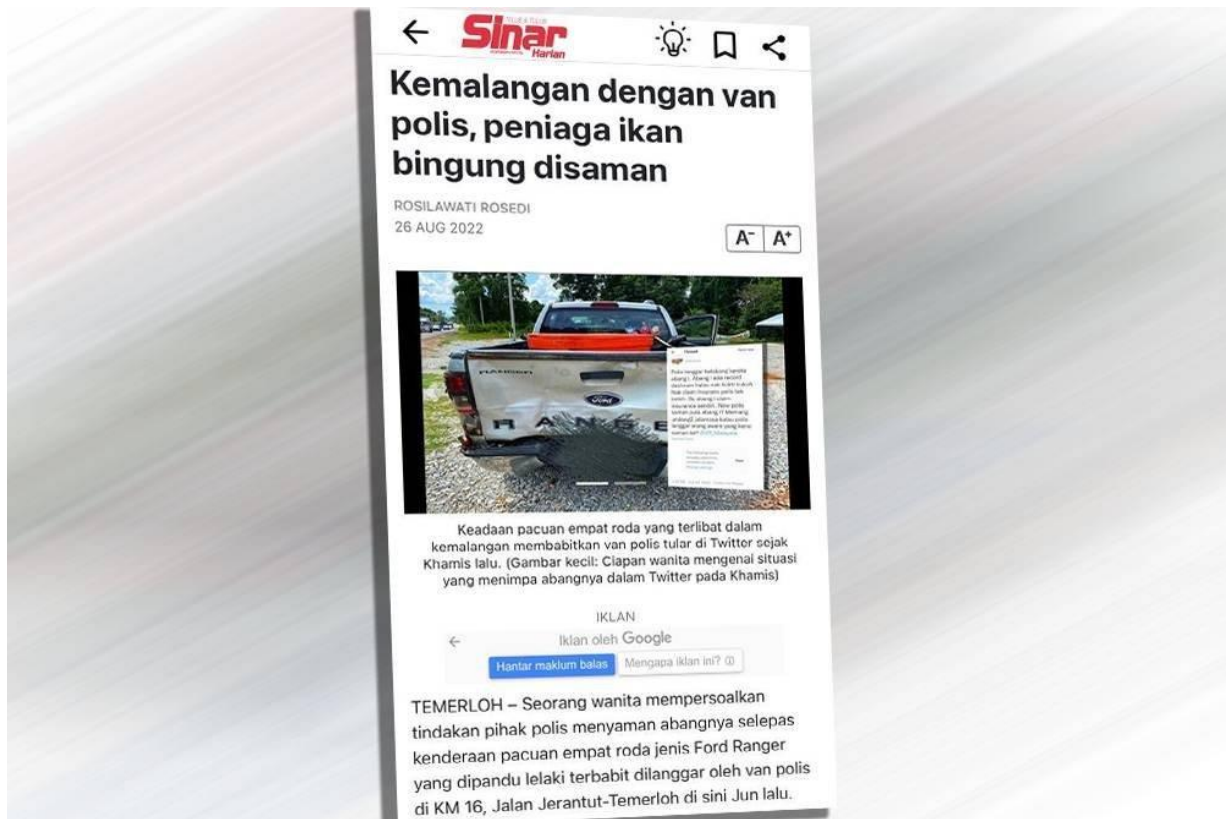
Sinar Harian

Kemalangan dengan van polis, peniaga ikan bingung disaman

ROSILAWATI ROSEDI
26 AUG 2022

A⁻ A⁺

RANGER

Keadaan pacuan empat roda yang terlibat dalam kemalangan membabitkan van polis tular di Twitter sejak Khamis lalu. (Gambar kecil: Ciapan wanita mengenai situasi yang menimpa abangnya dalam Twitter pada Khamis)

IKLAN
Iklan oleh Google
Hantar maklum balas
Mengapa iklan ini?

TEMERLOH – Seorang wanita mempersoalkan tindakan pihak polis menyaman abangnya selepas kenderaan pacuan empat roda jenis Ford Ranger yang dipandu lelaki terbabit dilanggar oleh van polis di KM 16, Jalan Jerantut-Temerloh di sini Jun lalu.